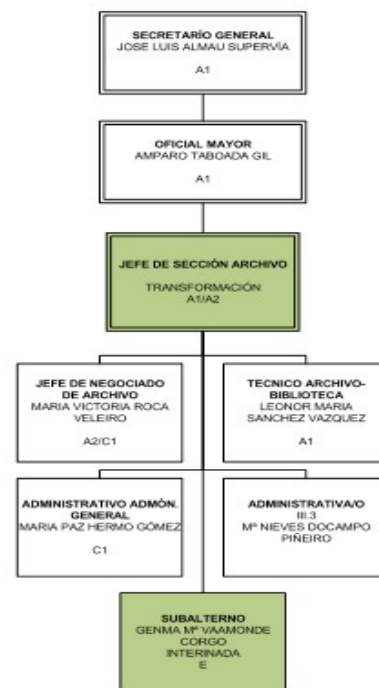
SECRETARÍO GENERAL
JOSE LUIS ALMAU SUPERVÍA

A1

OFICIAL MAYOR
AMPARO TABOADA GIL

A1

JEFE DE SECCIÓN ARCHIVO

TRANSFORMACIÓN
A1/A2

JEFE DE NEGOCIADO DE ARCHIVO
MARIA VICTORIA ROCA VELEIRO

A2/C1

TECNICO ARCHIVO-BIBLIOTECA
LEONOR MARIA SANCHEZ VAZQUEZ

A1

ADMINISTRATIVO ADMÓN. GENERAL
MARIA PAZ HERMO GÓMEZ

C1

ADMINISTRATIVA/O
III.3
Mª NIEVES DOCAMPO PIÑEIRO

SUBALTERNO
GENMA Mª VAAMONDE CORGO
INTERINADA
E